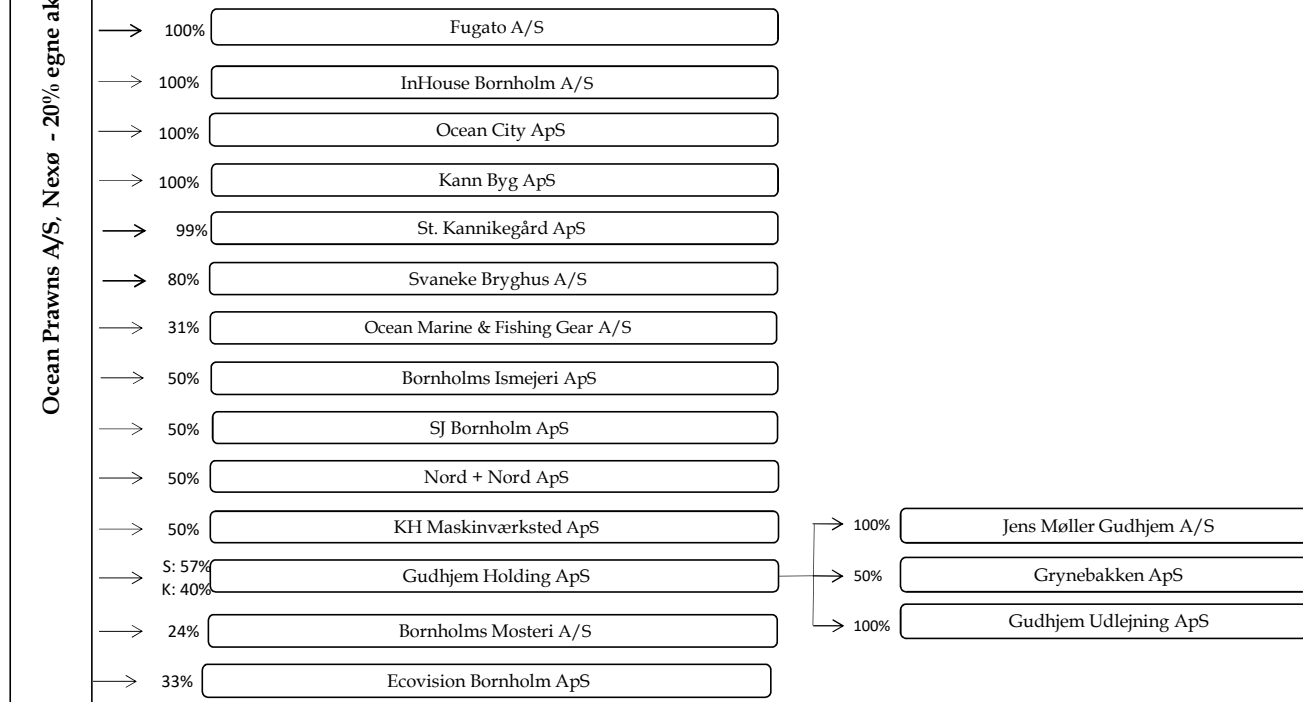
Ocean Prawns A/S, Nexø - 20% egne ak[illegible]

100% Fugato A/S

100% InHouse Bornholm A/S

100% Ocean City ApS

100% Kann Byg ApS

99% St. Kannikegård ApS

80% Svaneke Bryghus A/S

31% Ocean Marine & Fishing Gear A/S

50% Bornholms Ismejeri ApS

50% SJ Bornholm ApS

50% Nord + Nord ApS

50% KH Maskinværksted ApS

S: 57%
K: 40% Gudhjem Holding ApS

100% Jens Møller Gudhjem A/S

50% Grynebakken ApS

100% Gudhjem Udlejning ApS

24% Bornholms Mosteri A/S

33% Ecovision Bornholm ApS